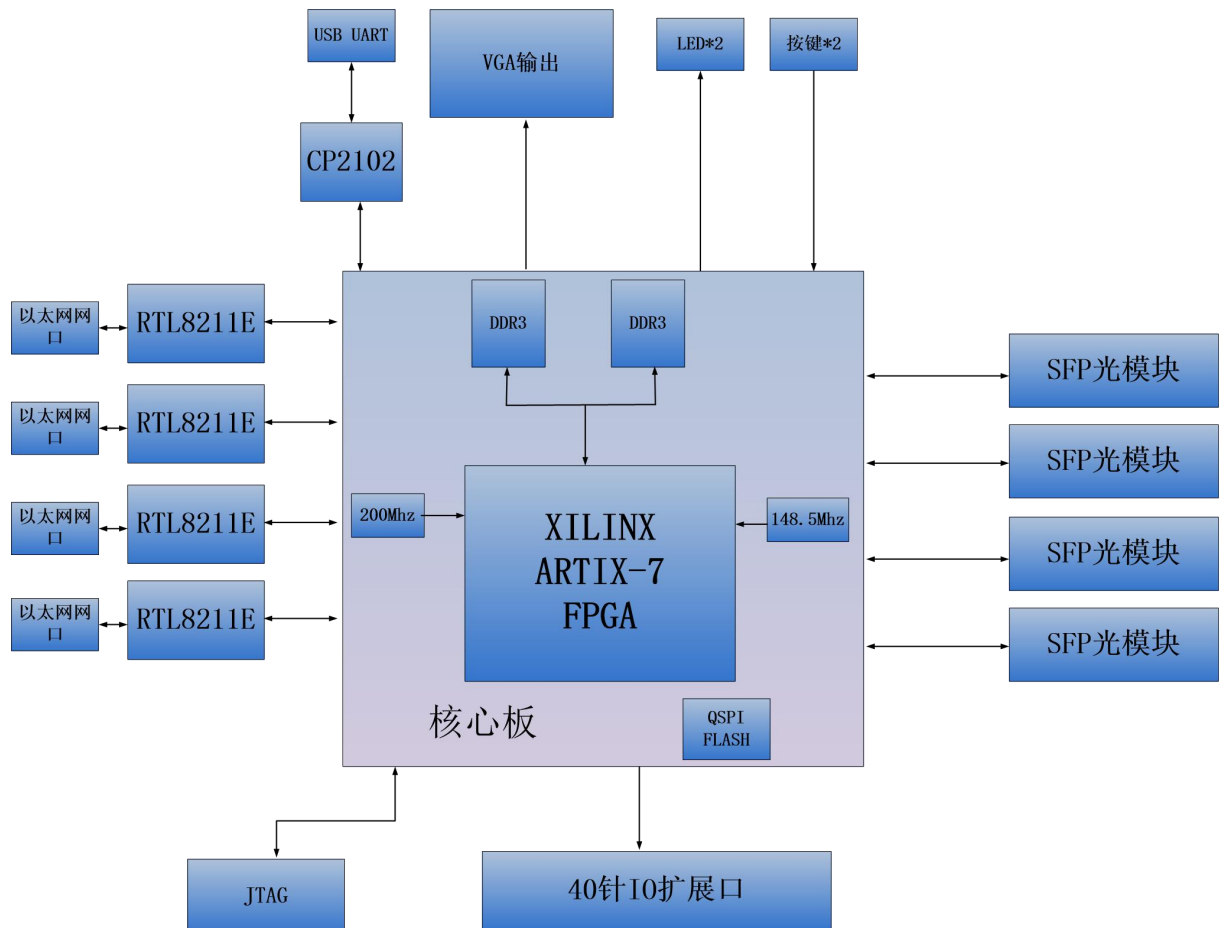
USB UART

VGA输出

LED*2

按键*2

CP2102

以太网网口

RTL8211E

以太网网口

RTL8211E

以太网网口

RTL8211E

以太网网口

RTL8211E

DDR3

DDR3

SFP光模块

SFP光模块

SFP光模块

SFP光模块

200Mhz

XILINX
ARTIX-7
FPGA

148.5Mhz

核心板

QSPI
FLASH

JTAG

40针IO扩展口